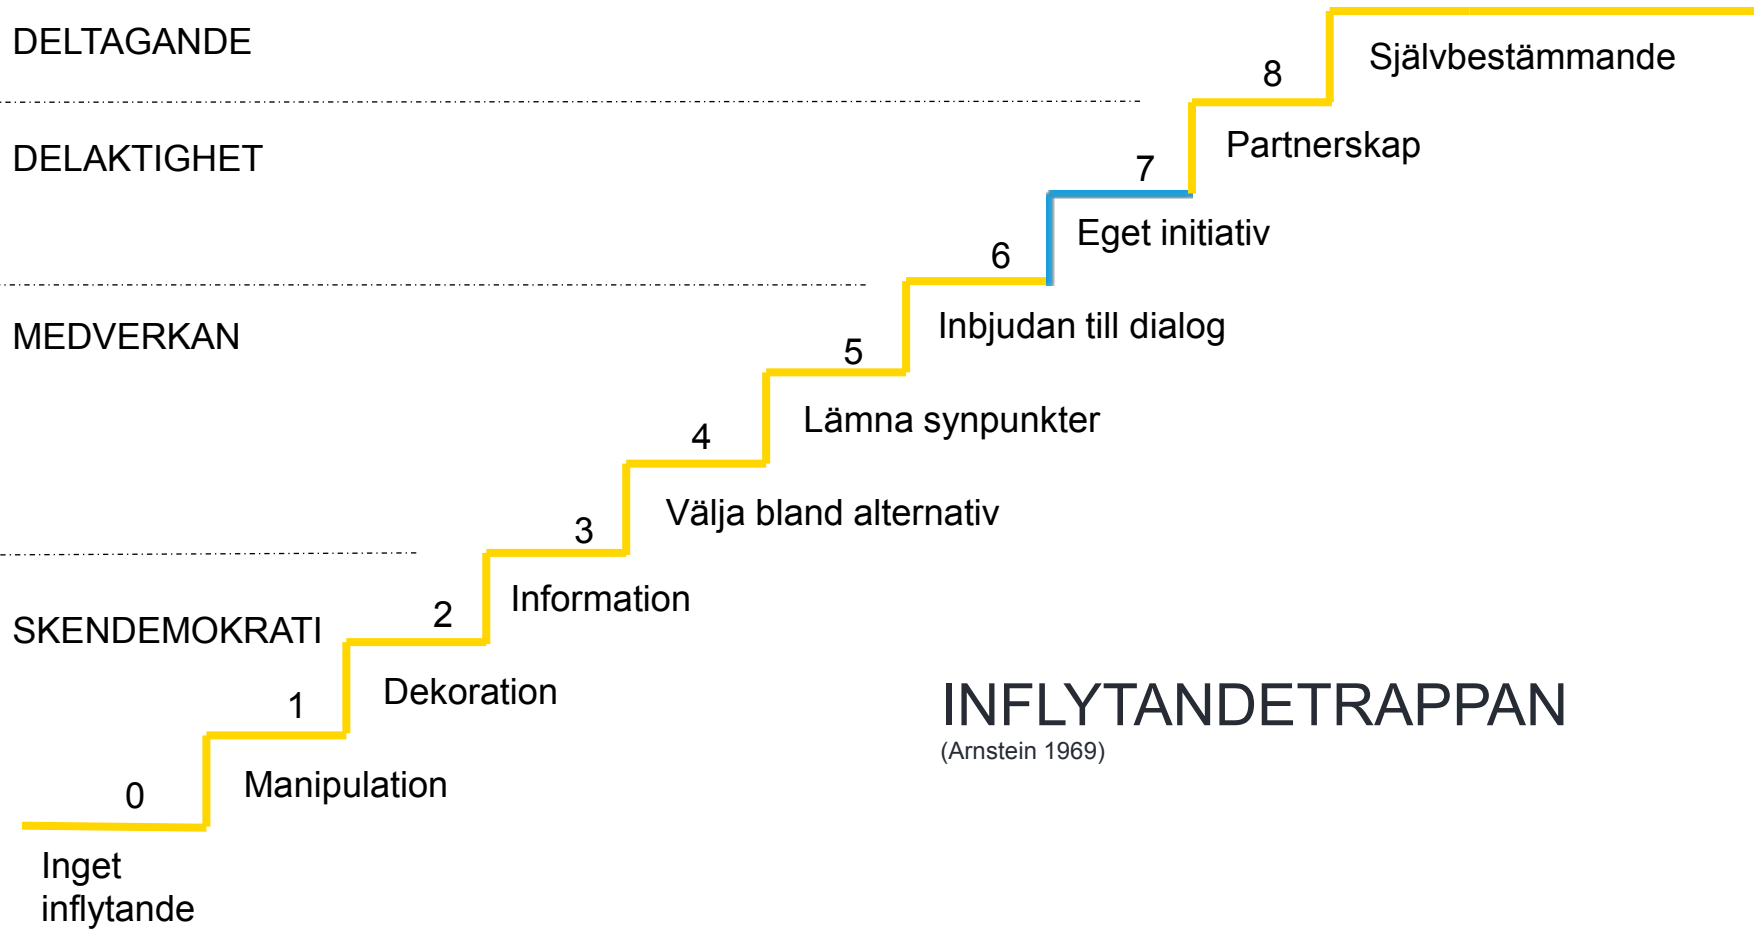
DELTAGANDE

8

Självbestämmande

DELAKTIGHET

7

Partnerskap

6

Eget initiativ

MEDVERKAN

5

Inbjudan till dialog

4

Lämna synpunkter

3

Välja bland alternativ

2

Information

SKENDEMOKRATI

1

Dekoration

0

Manipulation

Inget inflytande

INFLYTANDETRAPPAN
(Arnstein 1969)